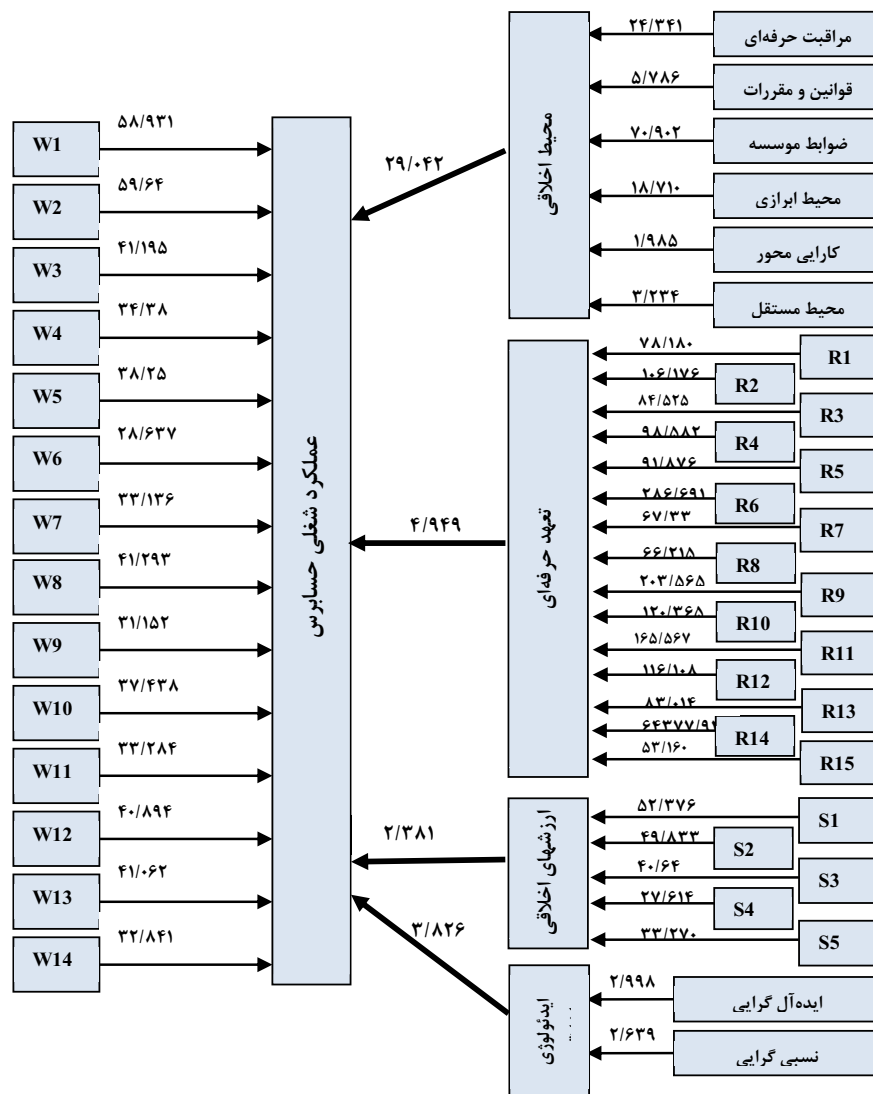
مراقبت حرفه‌ای
۲۴/۳۴۱
قوانین و مقررات
۵/۷۸۶
ضوابط موسسه
۷۰/۹۰۲
محیط ابزاری
۱۸/۷۱۰
کارایی محور
۱/۹۸۵
محیط مستقل
۳/۲۳۴
محیط اخلاقی
۲۹/۰۴۲

R1 ۷۸/۱۸۰
R2 ۱۰۶/۱۷۶
R3 ۸۴/۵۲۵
R4 ۹۸/۸۸۲
R5 ۹۱/۸۷۶
R6 ۲۸۶/۶۹۱
R7 ۶۷/۳۳
R8 ۶۶/۲۱۸
R9 ۲۰۳/۵۶۵
R10 ۱۲۰/۳۶۸
R11 ۱۶۵/۵۶۷
R12 ۱۱۶/۱۰۸
R13 ۸۳/۰۱۴
R14 ۶۴۳۷۷/۹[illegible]
R15 ۵۳/۱۶۰
تعهد حرفه‌ای
۴/۹۴۹

S1 ۵۲/۳۷۶
S2 ۴۹/۸۳۳
S3 ۴۰/۶۴
S4 ۲۷/۶۱۴
S5 ۳۳/۲۷۰
ارزشهای اخلاقی
۲/۳۸۱

ایده‌آل گرایی
۲/۹۹۸
نسبی گرایی
۲/۶۳۹
ایدئولوژی
۳/۸۲۶

عملکرد شغلی حسابرس

W1 ۵۸/۹۳۱
W2 ۵۹/۶۴
W3 ۴۱/۱۹۵
W4 ۳۴/۳۸
W5 ۳۸/۲۵
W6 ۲۸/۶۳۷
W7 ۳۳/۱۳۶
W8 ۴۱/۲۹۳
W9 ۳۱/۱۵۲
W10 ۳۷/۴۳۸
W11 ۳۳/۲۸۴
W12 ۴۰/۸۹۴
W13 ۴۱/۰۶۲
W14 ۳۲/۸۴۱